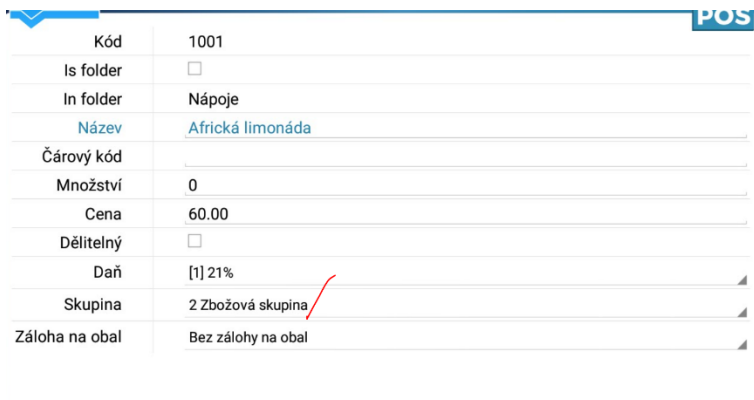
POS

| Kód | 1001 |
|---|---|
| Is folder | |
| In folder | Nápoje |
| Název | Africká limonáda |
| Čárový kód | |
| Množství | 0 |
| Cena | 60.00 |
| Dělitelný | |
| Daň | [1] 21% |
| Skupina | 2 Zbožová skupina |
| Záloha na obal | Bez zálohy na obal |